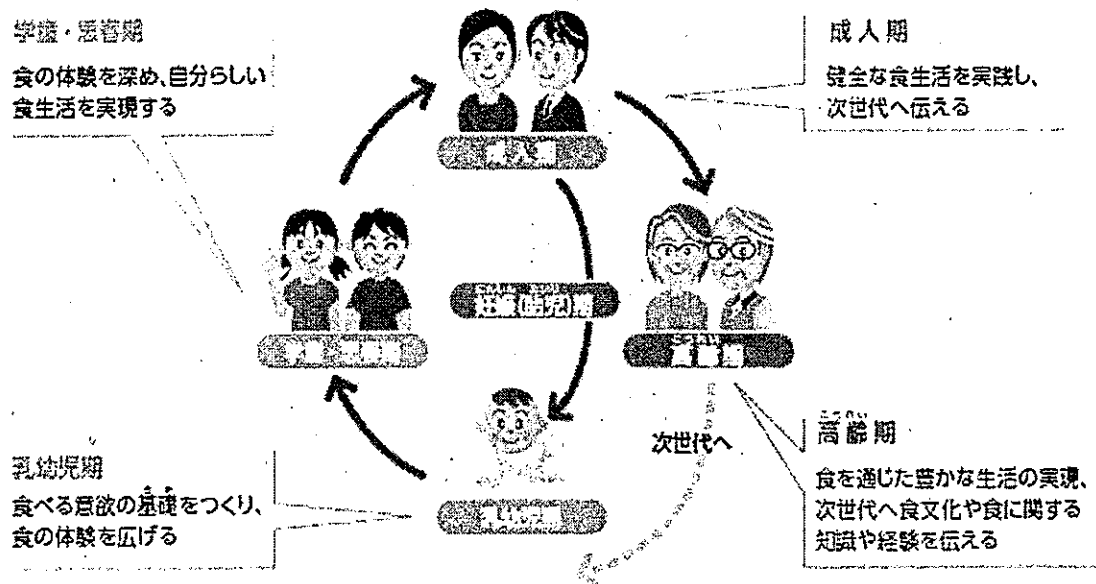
学童・思春期
食の体験を深め、自分らしい食生活を実現する

成人期
健全な食生活を実践し、次世代へ伝える

成人期

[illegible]

妊娠（胎児）期

高齢期

次世代へ

乳幼児期
食べる意欲の基礎をつくり、食の体験を広げる

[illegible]

高齢期
食を通じた豊かな生活の実現、次世代へ食文化や食に関する知識や経験を伝える